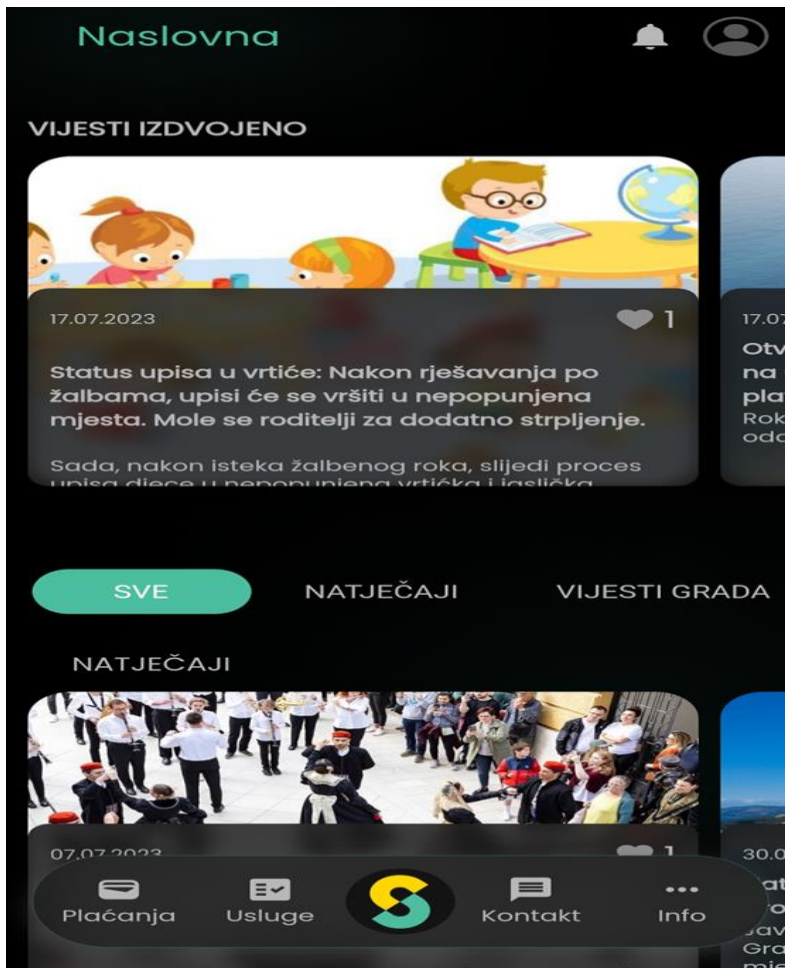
Naslovna

VIJESTI IZDVOJENO

17.07.2023

1

Status upisa u vrtiće: Nakon rješavanja po žalbama, upisi će se vršiti u nepopunjena mjesta. Mole se roditelji za dodatno strpljenje.

Sada, nakon isteka žalbenog roka, slijedi proces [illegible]

17.07

Otv
na
pla
Rok
odo

SVE

NATJEČAJI

VIJESTI GRADA

NATJEČAJI

07.07.2023

1

30.0

at
ro
Jav
Gra
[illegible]

Plaćanja

Usluge

Kontakt

Info